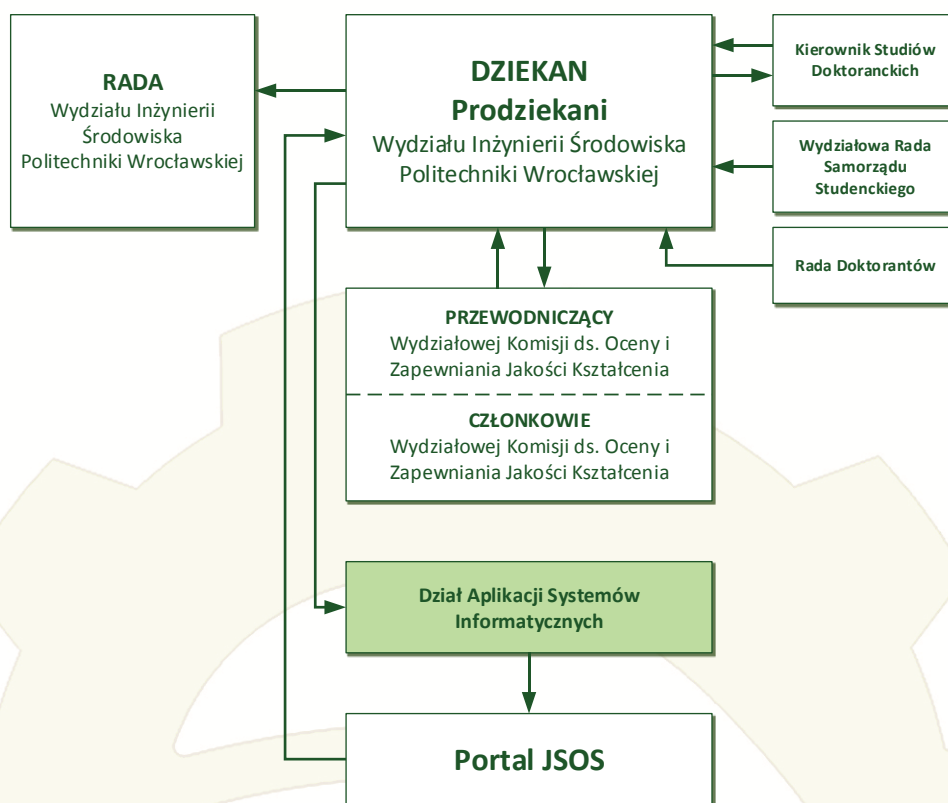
RADA
Wydziału Inżynierii Środowiska Politechniki Wrocławskiej

DZIEKAN
Prodziekani
Wydziału Inżynierii Środowiska Politechniki Wrocławskiej

Kierownik Studiów Doktoranckich

Wydziałowa Rada Samorządu Studenckiego

Rada Doktorantów

PRZEWODNICZĄCY
Wydziałowej Komisji ds. Oceny i Zapewniania Jakości Kształcenia

CZŁONKOWIE
Wydziałowej Komisji ds. Oceny i Zapewniania Jakości Kształcenia

Dział Aplikacji Systemów Informatycznych

Portal JSOS